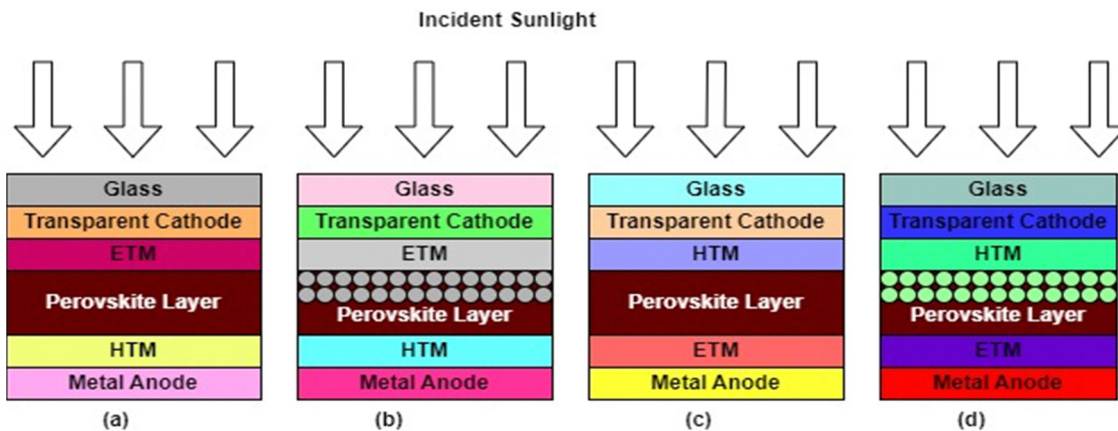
Incident Sunlight

Glass
Transparent Cathode
ETM
Perovskite Layer
HTM
Metal Anode
(a)

Glass
Transparent Cathode
ETM
Perovskite Layer
HTM
Metal Anode
(b)

Glass
Transparent Cathode
HTM
Perovskite Layer
ETM
Metal Anode
(c)

Glass
Transparent Cathode
HTM
Perovskite Layer
ETM
Metal Anode
(d)